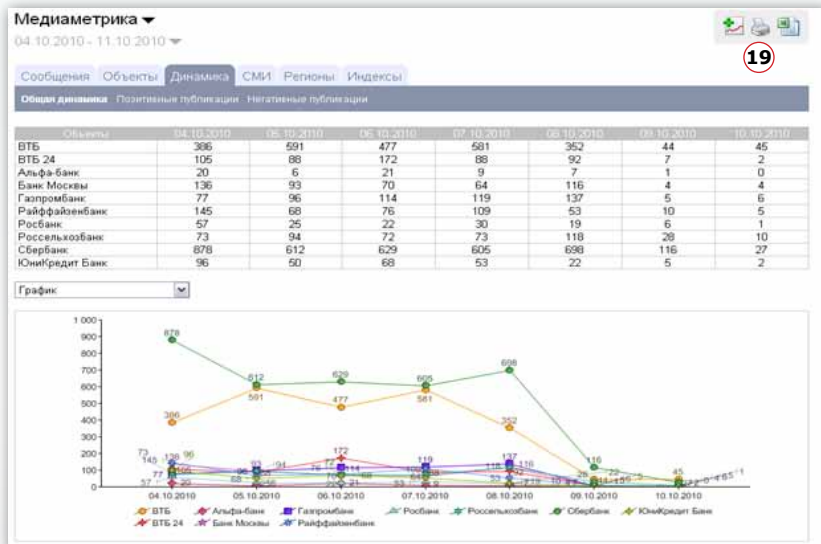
Медиаметрика

04.10.2010 - 11.10.2010

19

Сообщения Объекты Динамика СМИ Регионы Индексы

Общая динамика Позитивные публикации Негативные публикации

| Объекты | 04.10.2010 | 05.10.2010 | 06.10.2010 | 07.10.2010 | 08.10.2010 | 09.10.2010 | 10.10.2010 |
|---|---|---|---|---|---|---|---|
| ВТБ | 386 | 591 | 477 | 581 | 352 | 44 | 45 |
| ВТБ 24 | 105 | 88 | 172 | 88 | 92 | 7 | 2 |
| Альфа-банк | 20 | 6 | 21 | 9 | 7 | 1 | 0 |
| Банк Москвы | 136 | 93 | 70 | 64 | 116 | 4 | 4 |
| Газпромбанк | 77 | 96 | 114 | 119 | 137 | 5 | 6 |
| Райффайзенбанк | 145 | 68 | 76 | 109 | 53 | 10 | 5 |
| Росбанк | 57 | 25 | 22 | 30 | 19 | 6 | 1 |
| Россельхозбанк | 73 | 94 | 72 | 73 | 118 | 28 | 10 |
| Сбербанк | 878 | 612 | 629 | 605 | 698 | 116 | 27 |
| ЮниКредит Банк | 96 | 50 | 68 | 53 | 22 | 5 | 2 |

График

1 000
900
800
700
600
500
400
300
200
100
0

878 612 629 605 698 116 386 591 477 581 352 172 119 137 73 145 136 96 77 57 20 93 94 116 45

04.10.2010 05.10.2010 06.10.2010 07.10.2010 08.10.2010 09.10.2010 10.10.2010

ВТБ Альфа-банк Газпромбанк Росбанк Россельхозбанк Сбербанк ЮниКредит Банк
ВТБ 24 Банк Москвы Райффайзенбанк